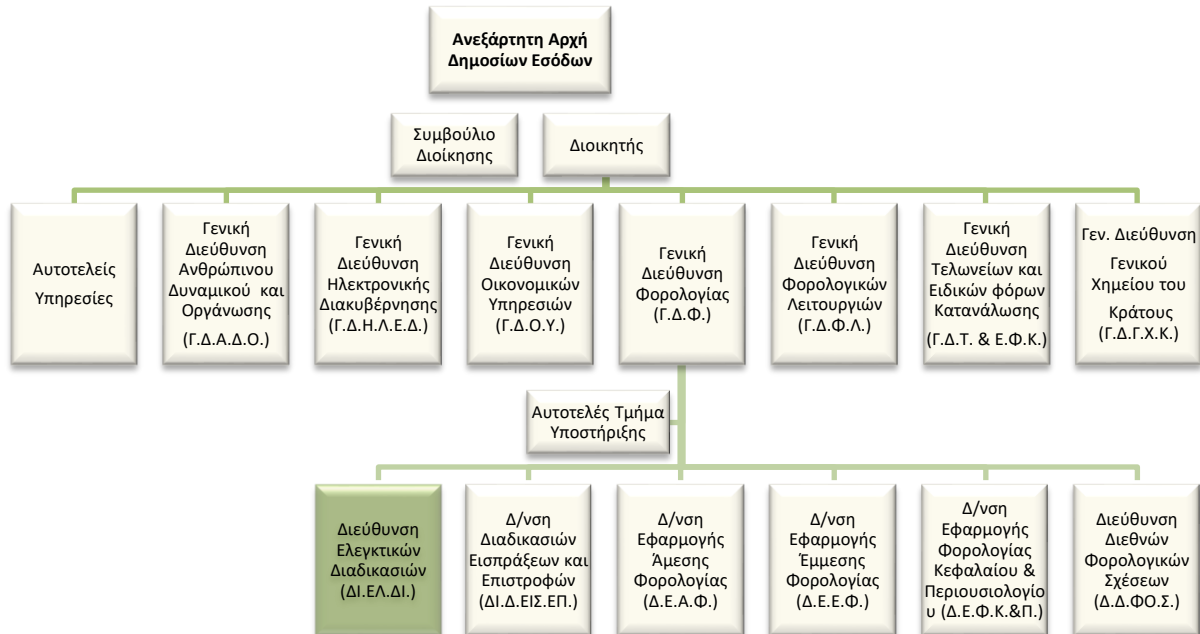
Ανεξάρτητη Αρχή Δημοσίων Εσόδων

Συμβούλιο Διοίκησης

Διοικητής

Αυτοτελείς Υπηρεσίες

Γενική Διεύθυνση Ανθρώπινου Δυναμικού και Οργάνωσης (Γ.Δ.Α.Δ.Ο.)

Γενική Διεύθυνση Ηλεκτρονικής Διακυβέρνησης (Γ.Δ.Η.Λ.Ε.Δ.)

Γενική Διεύθυνση Οικονομικών Υπηρεσιών (Γ.Δ.Ο.Υ.)

Γενική Διεύθυνση Φορολογίας (Γ.Δ.Φ.)

Γενική Διεύθυνση Φορολογικών Λειτουργιών (Γ.Δ.Φ.Λ.)

Γενική Διεύθυνση Τελωνείων και Ειδικών φόρων Κατανάλωσης (Γ.Δ.Τ. & Ε.Φ.Κ.)

Γεν. Διεύθυνση Γενικού Χημείου του Κράτους (Γ.Δ.Γ.Χ.Κ.)

Αυτοτελές Τμήμα Υποστήριξης

Διεύθυνση Ελεγκτικών Διαδικασιών (ΔΙ.ΕΛ.ΔΙ.)

Δ/νση Διαδικασιών Εισπράξεων και Επιστροφών (ΔΙ.Δ.ΕΙΣ.ΕΠ.)

Δ/νση Εφαρμογής Άμεσης Φορολογίας (Δ.Ε.Α.Φ.)

Δ/νση Εφαρμογής Έμμεσης Φορολογίας (Δ.Ε.Ε.Φ.)

Δ/νση Εφαρμογής Φορολογίας Κεφαλαίου & Περιουσιολογίου (Δ.Ε.Φ.Κ.&Π.)

Διεύθυνση Διεθνών Φορολογικών Σχέσεων (Δ.Δ.ΦΟ.Σ.)